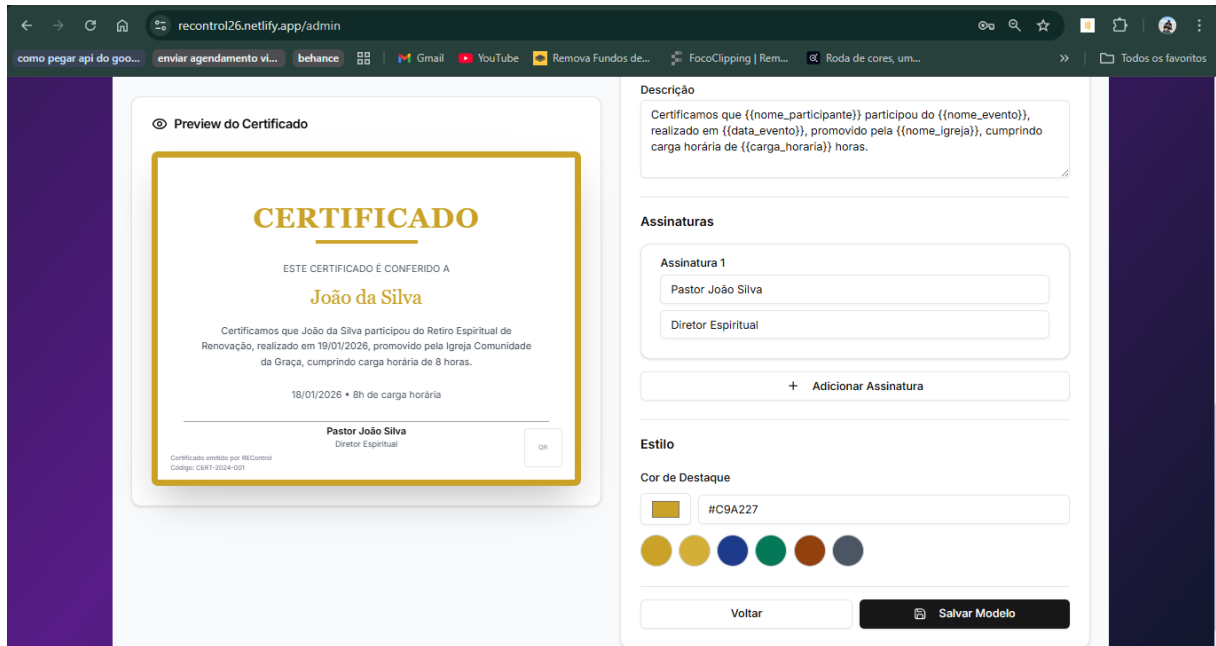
recontrol26.netlify.app/admin

como pegar api do goo... enviar agendamento vi... behance Gmail YouTube Remova Fundos de... FocoClipping | Rem... Roda de cores, um... » Todos os favoritos

Preview do Certificado

CERTIFICADO

ESTE CERTIFICADO É CONFERIDO A

João da Silva

Certificamos que João da Silva participou do Retiro Espiritual de Renovação, realizado em 19/01/2026, promovido pela Igreja Comunidade da Graça, cumprindo carga horária de 8 horas.

18/01/2026 • 8h de carga horária

Pastor João Silva
Diretor Espiritual

Certificado emitido por REControl
Código: CERT-2024-001

QR

Descrição

Certificamos que {{nome_participante}} participou do {{nome_evento}}, realizado em {{data_evento}}, promovido pela {{nome_igreja}}, cumprindo carga horária de {{carga_horaria}} horas.

Assinaturas

Assinatura 1

Pastor João Silva

Diretor Espiritual

+ Adicionar Assinatura

Estilo

Cor de Destaque

#C9A227

Voltar

Salvar Modelo